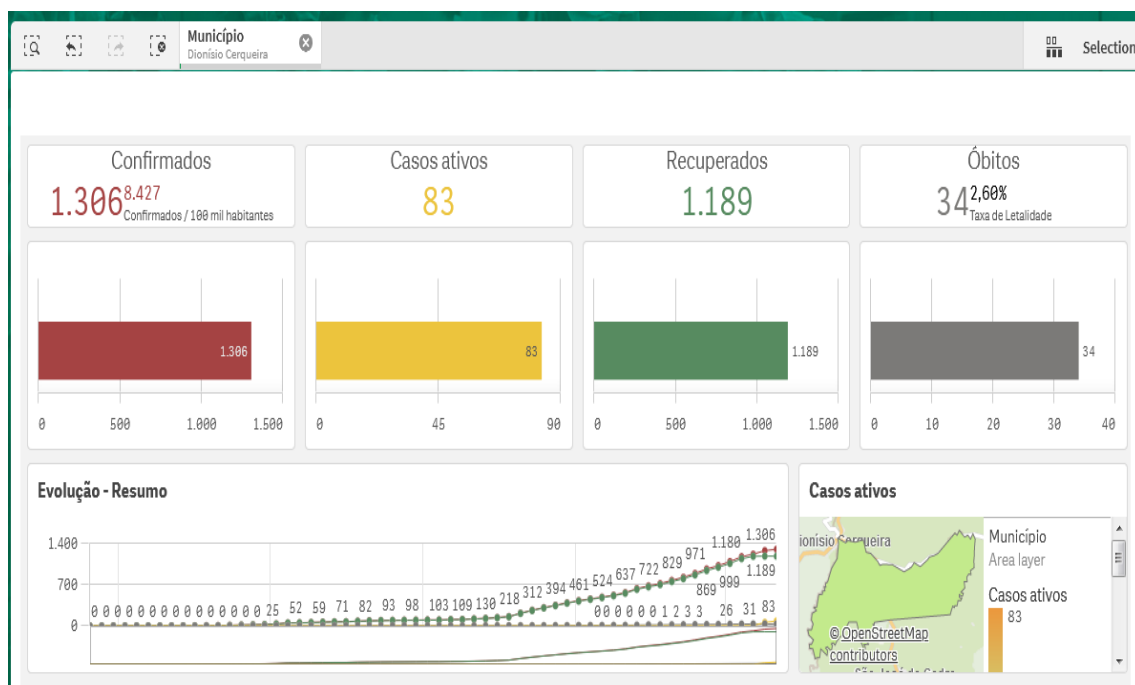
Município
Dionísio Cerqueira

Selection

Confirmados
1.306 8.427 Confirmados / 100 mil habitantes

Casos ativos
83

Recuperados
1.189

Óbitos
34 2,60% Taxa de Letalidade

1.306
0 500 1.000 1.500

83
0 45 90

1.189
0 500 1.000 1.500

34
0 10 20 30 40

Evolução - Resumo

1.400
700
0

0 0 0 0 0 0 0 0 0 0 0 0 0 0 0 25 52 59 71 82 93 98 103 109 130 218 312 394 461 524 637 722 829 971 1.180 1.306
0 0 0 0 0 0 1 2 3 3 26 31 83
869 999 1.189

Casos ativos

Dionísio Cerqueira
Município
Area layer
Casos ativos
83
© OpenStreetMap contributors
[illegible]